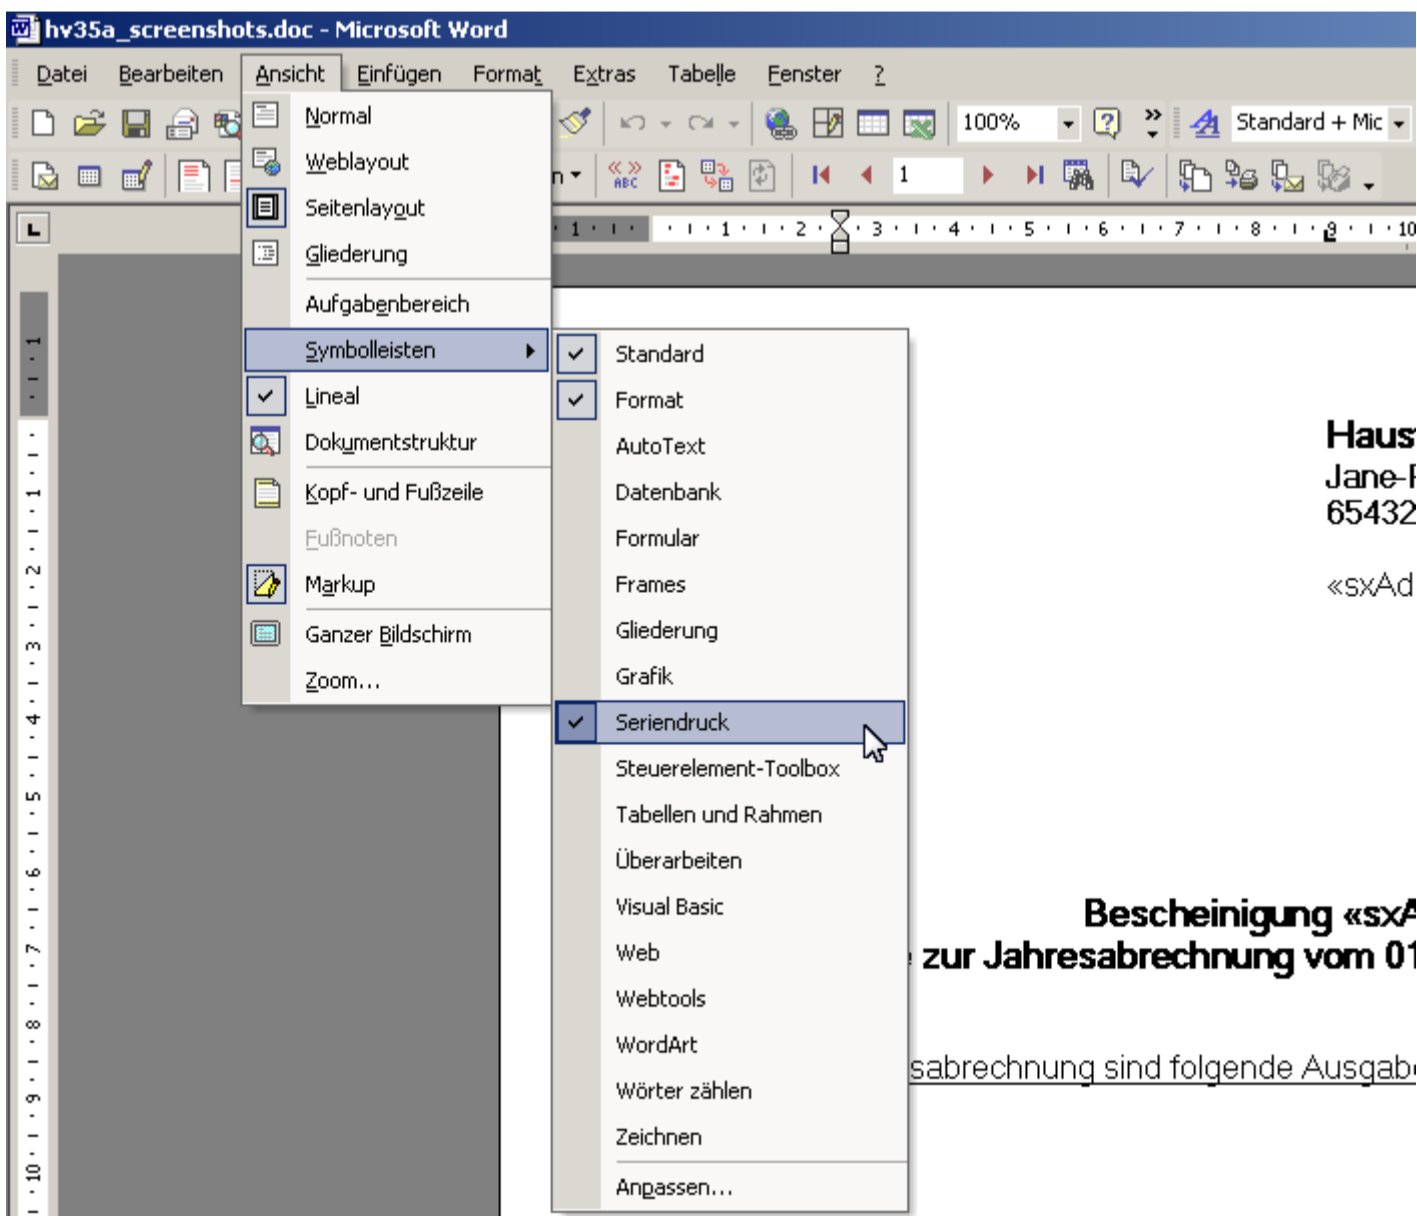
hv35a_screenshots.doc - Microsoft Word

Datei Bearbeiten Ansicht Einfügen Format Extras Tabelle Fenster ?

100% Standard + Mic

1

Normal
Weblayout
Seitenlayout
Gliederung
Aufgabenbereich
Symbolleisten
Lineal
Dokumentstruktur
Kopf- und Fußzeile
Fußnoten
Markup
Ganzer Bildschirm
Zoom...

Standard
Format
AutoText
Datenbank
Formular
Frames
Gliederung
Grafik
Seriendruck
Steuerelement-Toolbox
Tabellen und Rahmen
Überarbeiten
Visual Basic
Web
Webtools
WordArt
Wörter zählen
Zeichnen
Anpassen...

Haus
Jane-
65432

«sxAd

Bescheinigung «sx
zur Jahresabrechnung vom 01

sabrechnung sind folgende Ausgab